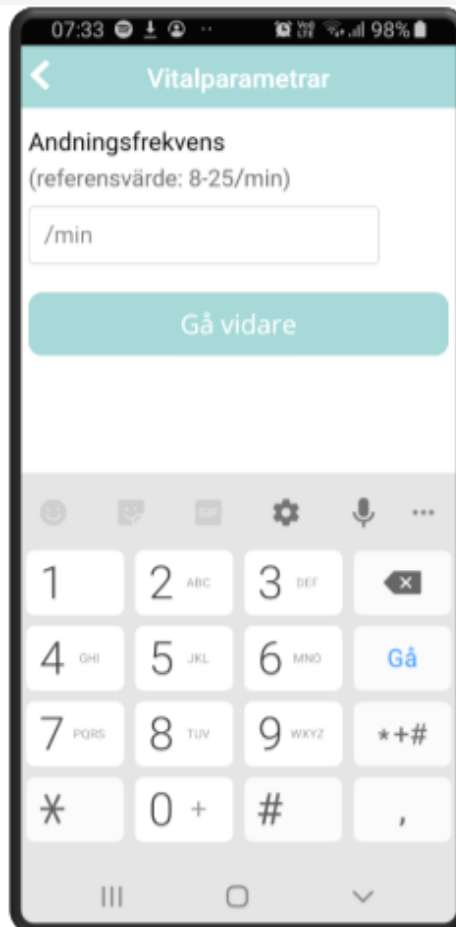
07:33 98%

Vitalparametrar

Andningsfrekvens
(referensvärde: 8-25/min)

/min

Gå vidare

GIF

| 1 | 2 ABC | 3 DEF | ⌫ |
|---|---|---|---|
| 4 GHI | 5 JKL | 6 MNO | Gå |
| 7 PQRS | 8 TUV | 9 WXYZ | *+# |
| * | 0 + | # | , |